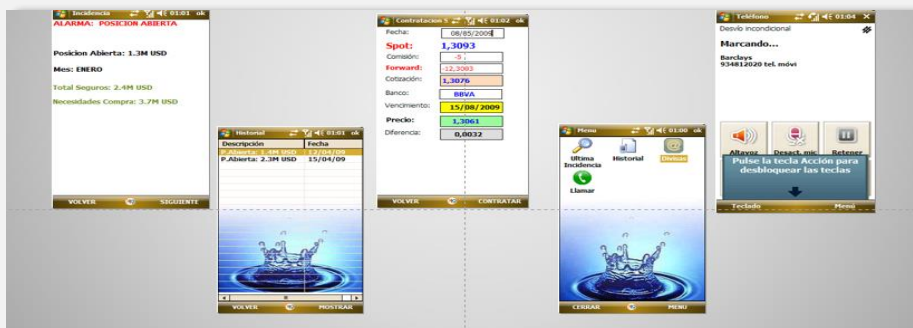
Incidencia 01:01 ok
ALARMA: POSICION ABIERTA

Posicion Abierta: 1.3M USD

Mes: ENERO

Total Seguros: 2.4M USD

Necesidades Compra: 3.7M USD

VOLVER SIGUIENTE

Historial 01:01 ok

| Descripción | Fecha |
|---|---|
| P.Abierta: 1.4M USD | 12/04/09 |
| P.Abierta: 2.3M USD | 15/04/09 |

VOLVER MOSTRAR

Contratacion 5 01:02 ok
Fecha: 08/05/2009
Spot: 1,3093
Comisión: -5
Forward: -12,3083
Cotización: 1,3076
Banco: BBVA
Vencimiento: 15/08/2009
Precio: 1,3061
Diferencia: 0,0032

VOLVER CONTRATAR

Menu 01:00 ok
Ultima Incidencia
Historial
Divisas
Llamar

CERRAR MENU

Teléfono 01:04
Desvío incondicional
Marcando...
Barclays
934812020 tel. móvil

Altavoz
Desact. mic
Retener
Pulse la tecla Acción para desbloquear las teclas

Teclado Menú